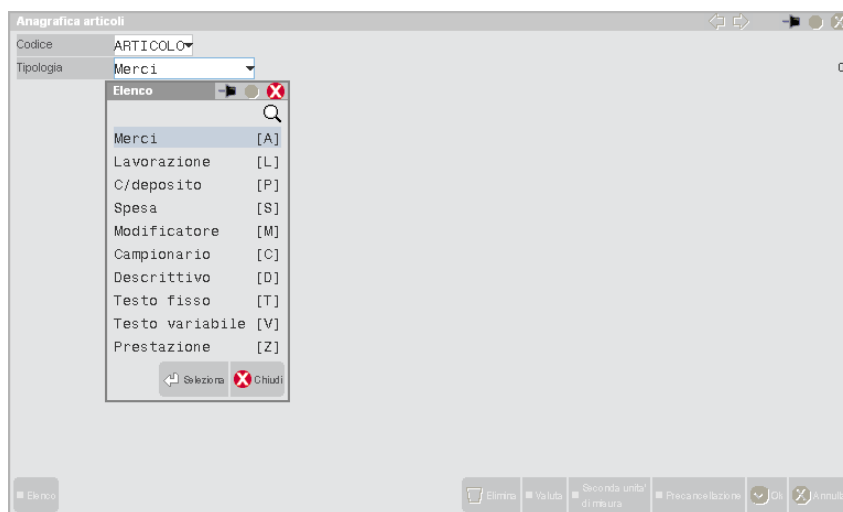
Anagrafica articoli

Codice ARTICOLO
Tipologia Merci

Elenco

| | |
|---|---|
| Merci | [A] |
| Lavorazione | [L] |
| C/deposito | [P] |
| Spesa | [S] |
| Modificatore | [M] |
| Campionario | [C] |
| Descrittivo | [D] |
| Testo fisso | [T] |
| Testo variabile | [V] |
| Prestazione | [Z] |

Seleziona Chiudi

Elenco

Elimina Valuta Seconda unita' di misura Precancellazione Ok Annul